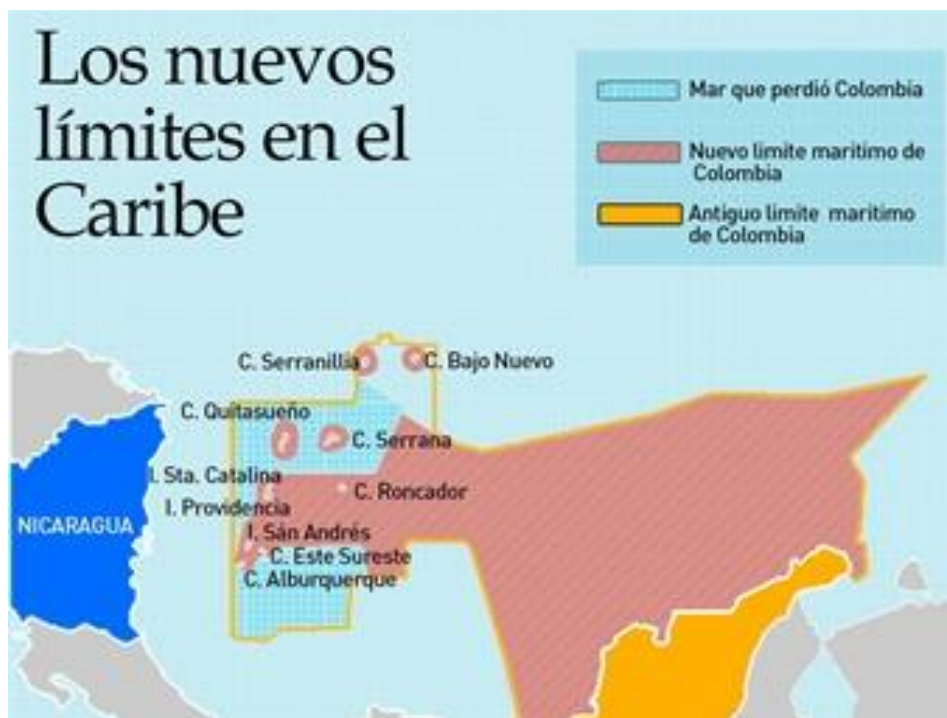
Los nuevos límites en el Caribe

Mar que perdió Colombia

Nuevo limite maritimo de Colombia

Antiguo limite maritimo de Colombia

C. Serranilla

C. Bajo Nuevo

C. Quitasueño

C. Serrana

I. Sta. Catalina

C. Roncador

I. Providencia

NICARAGUA

I. San Andrés

C. Este Sureste

C. Alburquerque